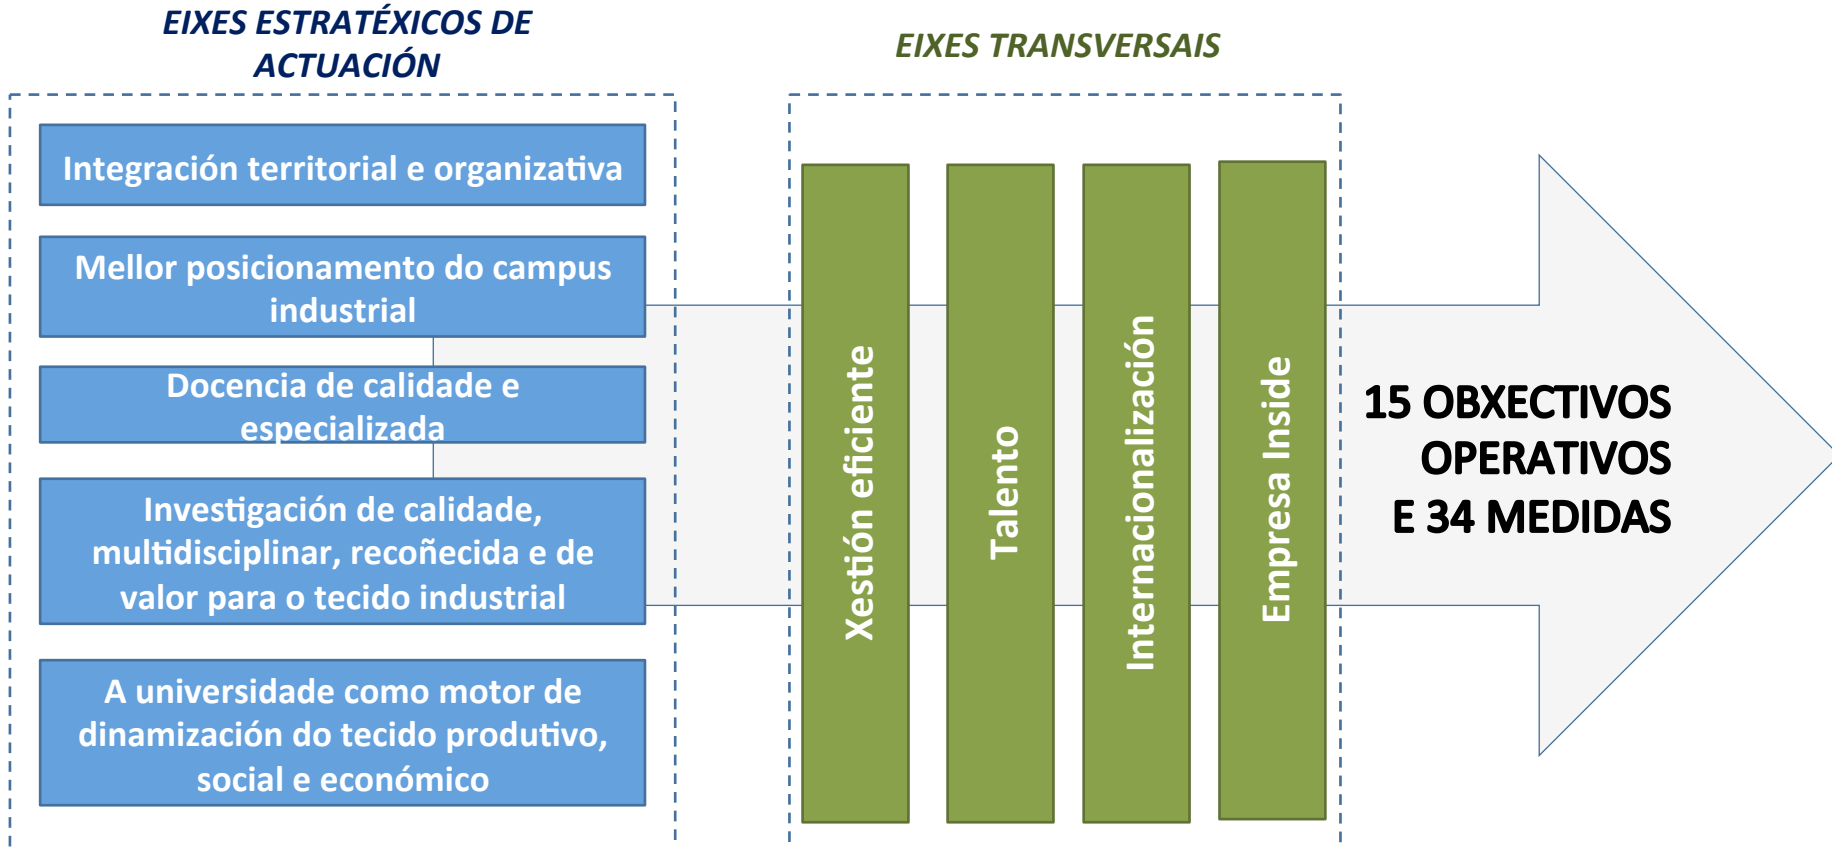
EIXES ESTRATÉXICOS DE ACTUACIÓN

Integración territorial e organizativa

Mellor posicionamento do campus industrial

Docencia de calidade e especializada

Investigación de calidade, multidisciplinar, recoñecida e de valor para o tecido industrial

A universidade como motor de dinamización do tecido produtivo, social e económico

EIXES TRANSVERSAIS

Xestión eficiente

Talento

Internacionalización

Empresa Inside

15 OBXECTIVOS OPERATIVOS E 34 MEDIDAS